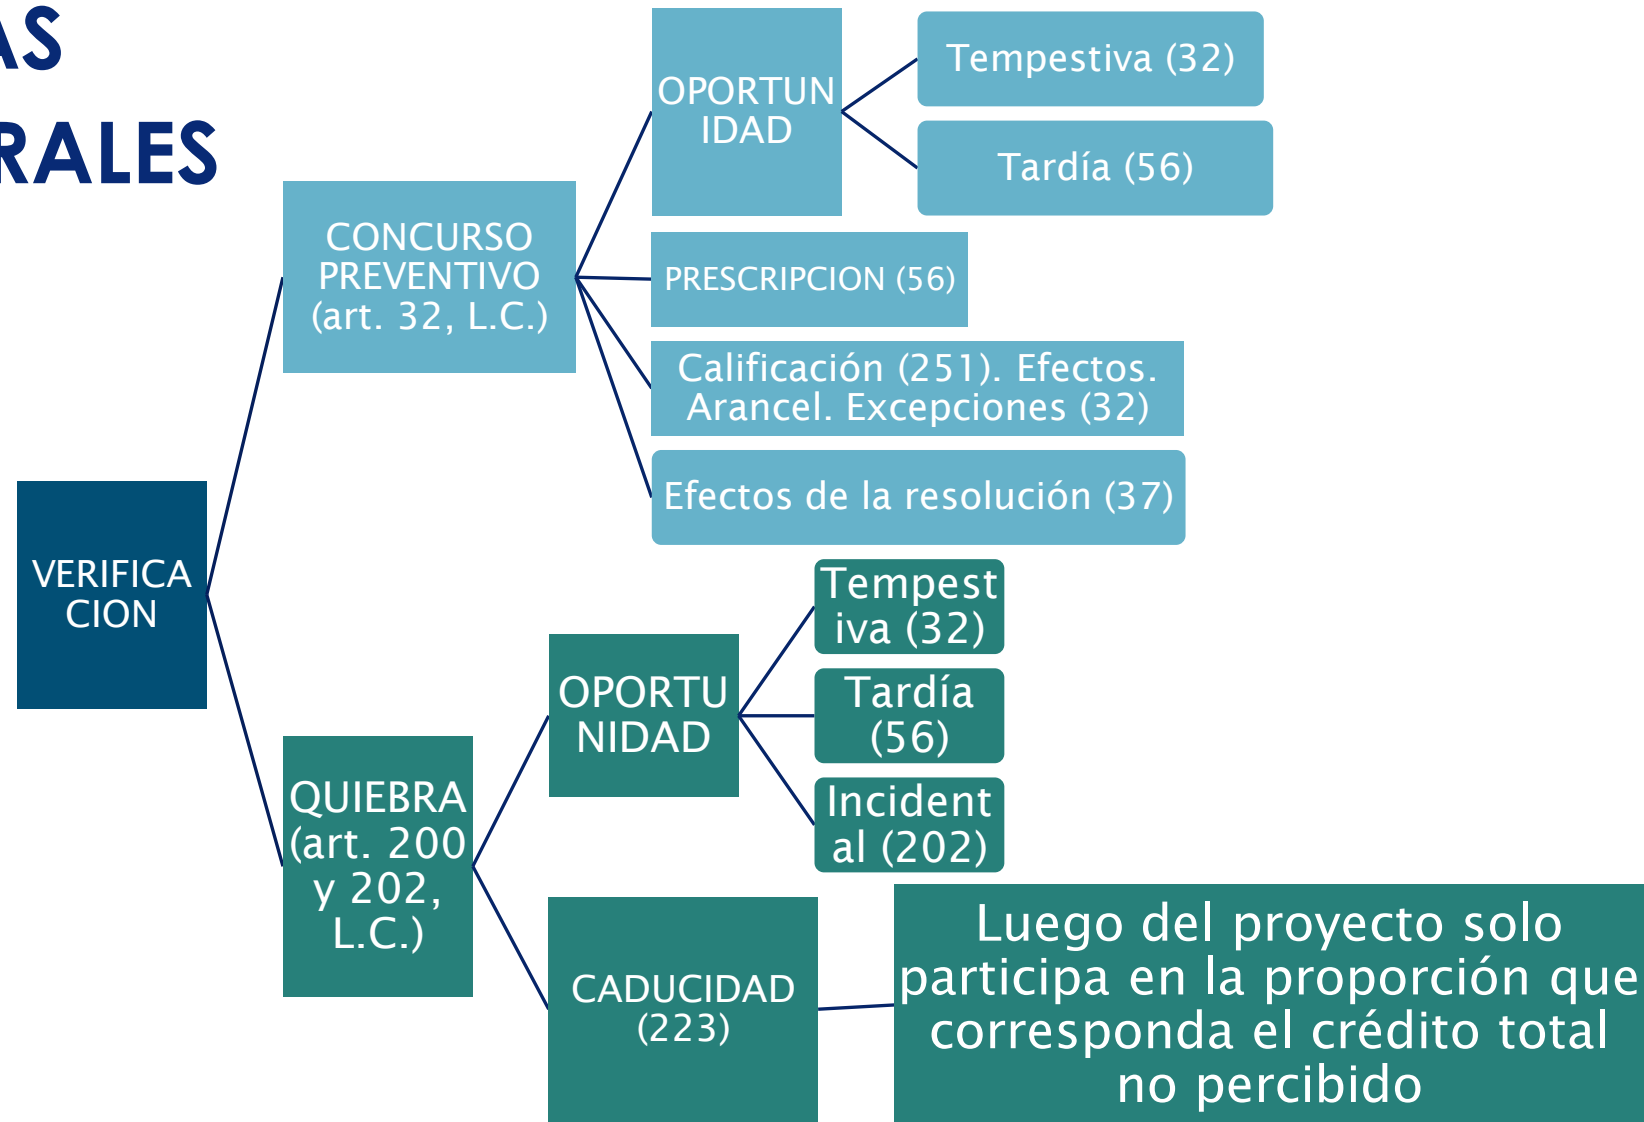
AS
RALES

VERIFICACION

CONCURSO PREVENTIVO (art. 32, L.C.)

OPORTUNIDAD

Tempestiva (32)

Tardía (56)

PRESCRIPCION (56)

Calificación (251). Efectos. Arancel. Excepciones (32)

Efectos de la resolución (37)

QUIEBRA (art. 200 y 202, L.C.)

OPORTUNIDAD

Tempestiva (32)

Tardía (56)

Incidental (202)

CADUCIDAD (223)

Luego del proyecto solo participa en la proporción que corresponda el crédito total no percibido